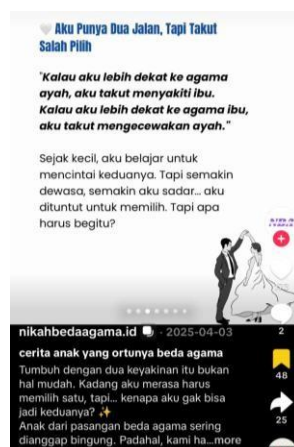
🤍 Aku Punya Dua Jalan, Tapi Takut Salah Pilih

"Kalau aku lebih dekat ke agama ayah, aku takut menyakiti ibu. Kalau aku lebih dekat ke agama ibu, aku takut mengecewakan ayah."

Sejak kecil, aku belajar untuk mencintai keduanya. Tapi semakin dewasa, semakin aku sadar... aku dituntut untuk memilih. Tapi apa harus begitu?

nikahbedaagama.id · 2025-04-03

cerita anak yang ortunya beda agama

Tumbuh dengan dua keyakinan itu bukan hal mudah. Kadang aku merasa harus memilih satu, tapi... kenapa aku gak bisa jadi keduanya? ✨
Anak dari pasangan beda agama sering dianggap bingung. Padahal, kami ha...more

2

48

25